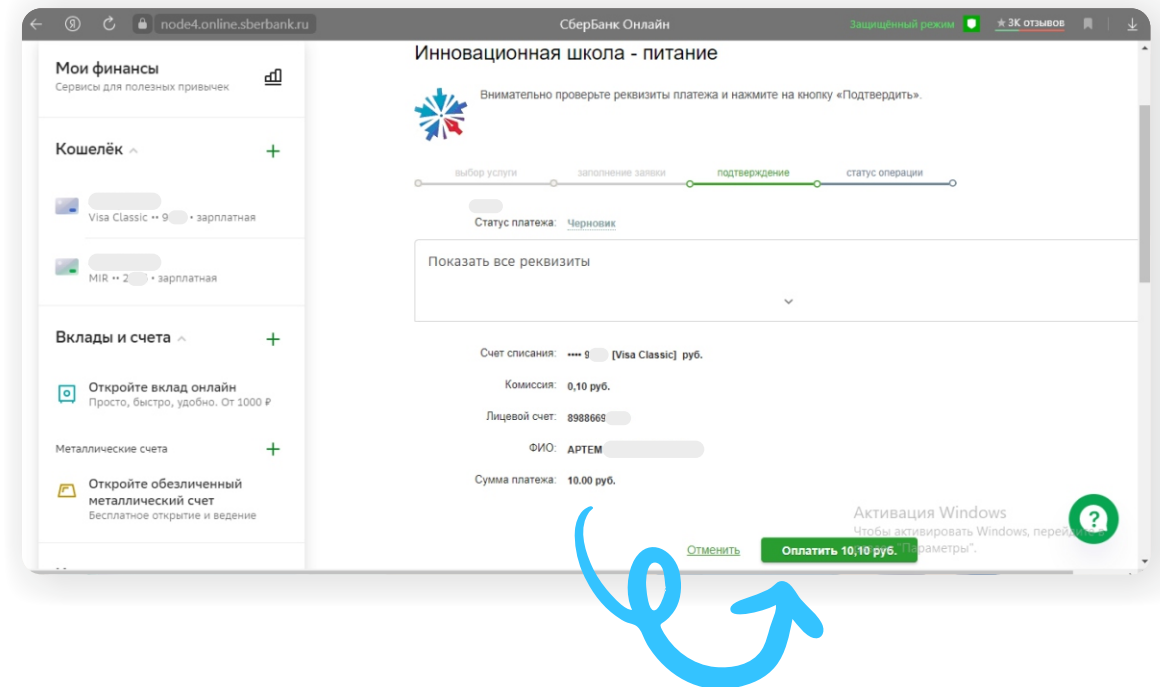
node4.online.sberbank.ru СберБанк Онлайн Защищённый режим ★ 3К отзывов

Мои финансы
Сервисы для полезных привычек

Кошелёк

Visa Classic •• 9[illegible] • зарплатная

MIR •• 2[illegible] • зарплатная

Вклады и счета

Откройте вклад онлайн
Просто, быстро, удобно. От 1000 ₽

Металлические счета

Откройте обезличенный металлический счет
Бесплатное открытие и ведение

Инновационная школа - питание

Внимательно проверьте реквизиты платежа и нажмите на кнопку «Подтвердить».

выбор услуги заполнение заявки подтверждение статус операции

Статус платежа: Черновик

Показать все реквизиты

Счет списания: •••• 9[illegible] [Visa Classic] руб.

Комиссия: 0,10 руб.

Лицевой счет: 8988669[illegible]

ФИО: АРТЕМ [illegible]

Сумма платежа: 10.00 руб.

Активация Windows
Чтобы активировать Windows, перейдите в раздел "Параметры".

Отменить Оплатить 10,10 руб.